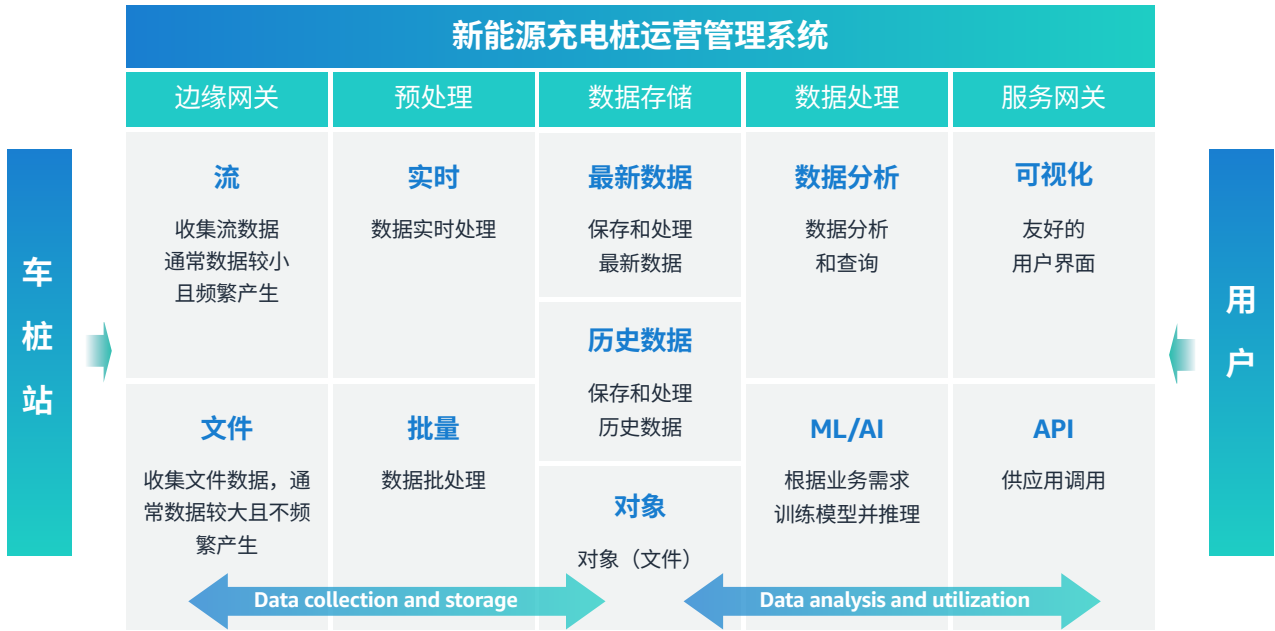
新能源充电桩运营管理系统

车桩站

| 边缘网关 | 预处理 | 数据存储 | 数据处理 | 服务网关 |
|---|---|---|---|---|
| 流<br>收集流数据通常数据较小且频繁产生 | 实时<br>数据实时处理 | 最新数据<br>保存和处理最新数据 | 数据分析<br>数据分析和查询 | 可视化<br>友好的用户界面 |
| | | 历史数据<br>保存和处理历史数据 | | |
| 文件<br>收集文件数据，通常数据较大且不频繁产生 | 批量<br>数据批处理 | 对象<br>对象（文件） | ML/AI<br>根据业务需求训练模型并推理 | API<br>供应用调用 |

用户

Data collection and storage

Data analysis and utilization